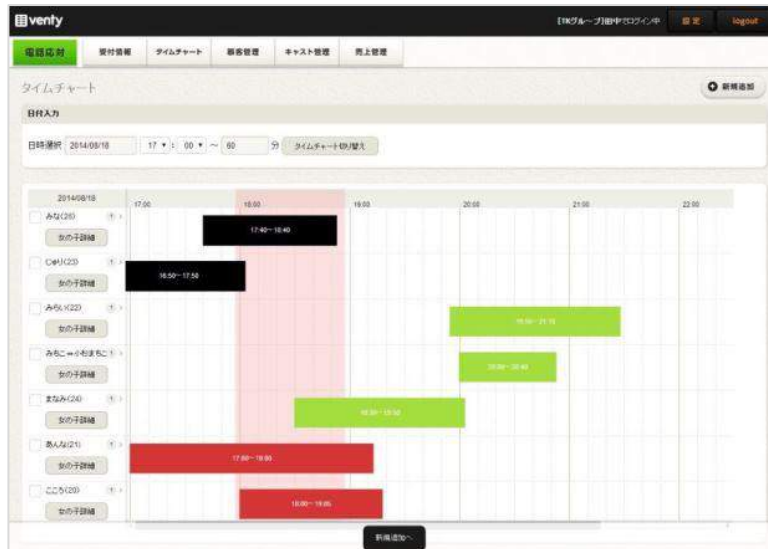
venty

[TKグループ]田中でログイン中　設定　logout

電話応対　受付情報　タイムチャート　顧客管理　キャスト管理　売上管理

タイムチャート

新規追加

日付入力

日時選択 2014/08/18　17 : 00 ~ 60 分　タイムチャート切り替え

2014/08/18　17:00　18:00　19:00　20:00　21:00　22:00

みな(26)
女の子詳細
17:40~18:40

ひかり(23)
女の子詳細
16:50~17:50

みらい(22)
女の子詳細
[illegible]

みちこ⇔小松ちこ
女の子詳細
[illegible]

まなみ(24)
女の子詳細
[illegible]

あんな(21)
女の子詳細
17:00~19:00

こころ(20)
女の子詳細
18:00~19:05

新規追加へ